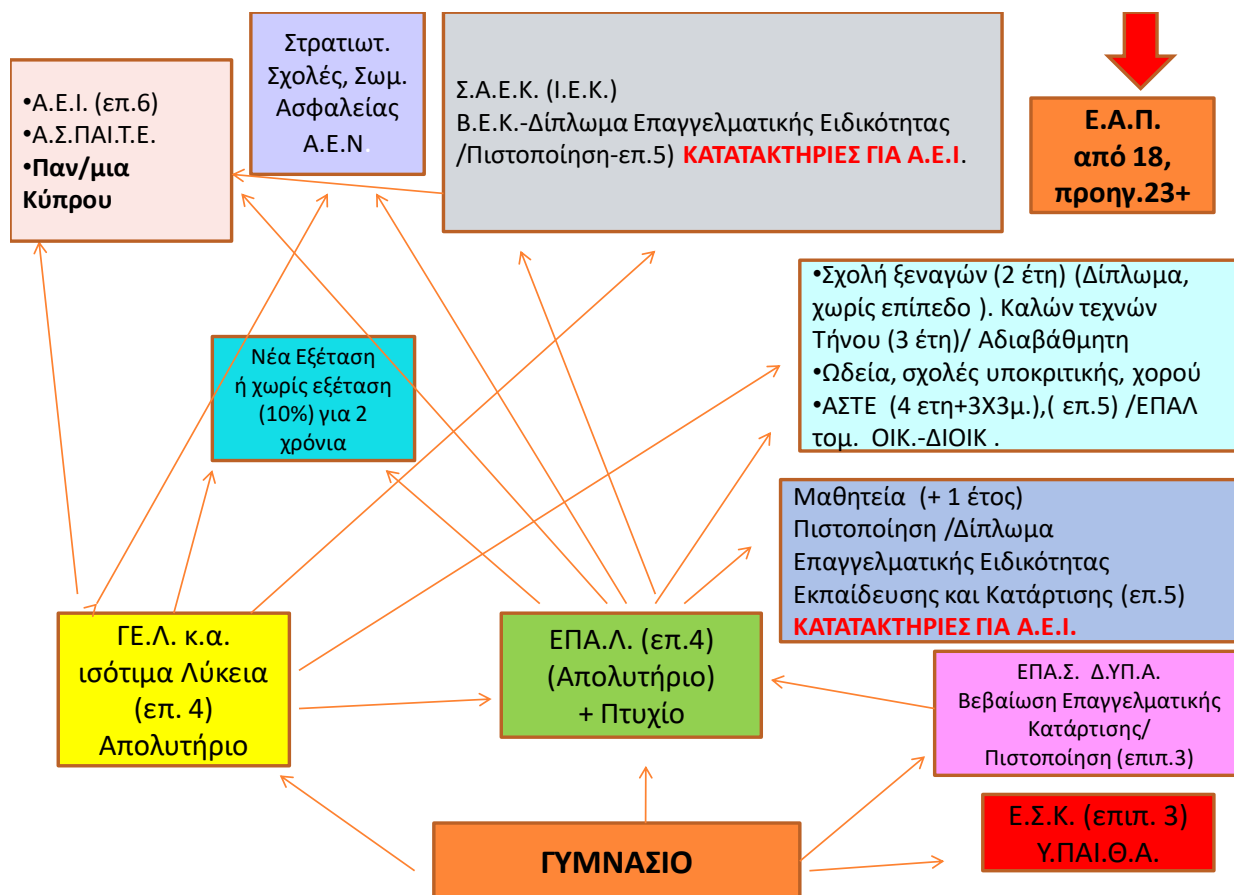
•Α.Ε.Ι. (επ.6)
•Α.Σ.ΠΑΙ.Τ.Ε.
•Παν/μια Κύπρου

Στρατιωτ. Σχολές, Σωμ. Ασφαλείας Α.Ε.Ν.

Σ.Α.Ε.Κ. (Ι.Ε.Κ.)
Β.Ε.Κ.-Δίπλωμα Επαγγελματικής Ειδικότητας /Πιστοποίηση-επ.5) ΚΑΤΑΤΑΚΤΗΡΙΕΣ ΓΙΑ Α.Ε.Ι.

Ε.Α.Π. από 18, προηγ.23+

•Σχολή ξεναγών (2 έτη) (Δίπλωμα, χωρίς επίπεδο ). Καλών τεχνών Τήνου (3 έτη)/ Αδιαβάθμητη
•Ωδεία, σχολές υποκριτικής, χορού
•ΑΣΤΕ (4 ετη+3Χ3μ.),( επ.5) /ΕΠΑΛ τομ. ΟΙΚ.-ΔΙΟΙΚ .

Νέα Εξέταση ή χωρίς εξέταση (10%) για 2 χρόνια

Μαθητεία (+ 1 έτος)
Πιστοποίηση /Δίπλωμα Επαγγελματικής Ειδικότητας Εκπαίδευσης και Κατάρτισης (επ.5)
ΚΑΤΑΤΑΚΤΗΡΙΕΣ ΓΙΑ Α.Ε.Ι.

ΓΕ.Λ. κ.α. ισότιμα Λύκεια (επ. 4) Απολυτήριο

ΕΠΑ.Λ. (επ.4) (Απολυτήριο) + Πτυχίο

ΕΠΑ.Σ. Δ.ΥΠ.Α.
Βεβαίωση Επαγγελματικής Κατάρτισης/ Πιστοποίηση (επιπ.3)

Ε.Σ.Κ. (επιπ. 3) Υ.ΠΑΙ.Θ.Α.

ΓΥΜΝΑΣΙΟ